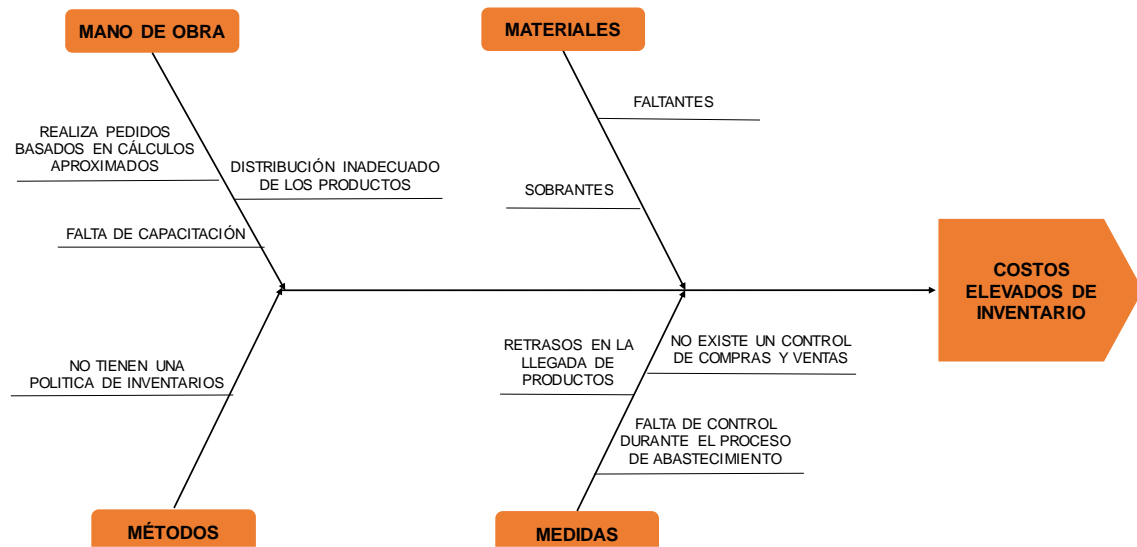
MANO DE OBRA

MATERIALES

FALTANTES

REALIZA PEDIDOS BASADOS EN CÁLCULOS APROXIMADOS

DISTRIBUCIÓN INADECUADO DE LOS PRODUCTOS

SOBRANTES

FALTA DE CAPACITACIÓN

COSTOS ELEVADOS DE INVENTARIO

RETRASOS EN LA LLEGADA DE PRODUCTOS

NO EXISTE UN CONTROL DE COMPRAS Y VENTAS

NO TIENEN UNA POLITICA DE INVENTARIOS

FALTA DE CONTROL DURANTE EL PROCESO DE ABASTECIMIENTO

MÉTODOS

MEDIDAS